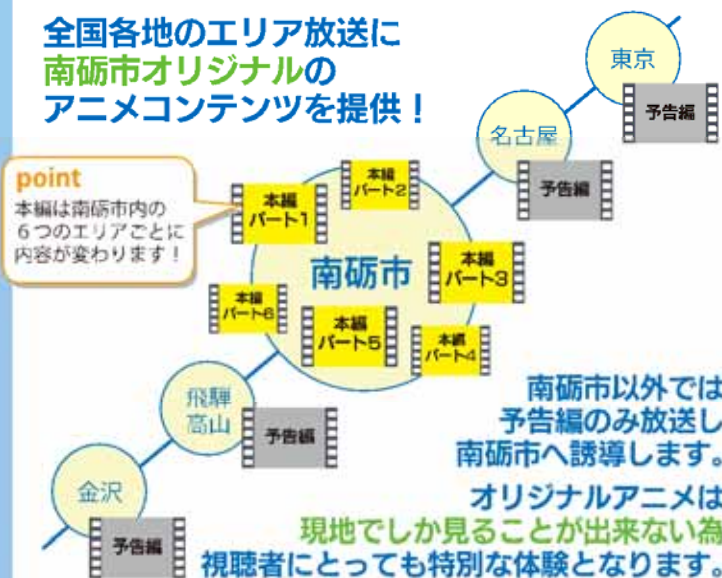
全国各地のエリア放送に
南砺市オリジナルの
アニメコンテンツを提供！

point
本編は南砺市内の
６つのエリアごとに
内容が変わります！

東京
予告編

名古屋
予告編

本編
パート1

本編
パート2

南砺市

本編
パート3

本編
パート6

本編
パート5

本編
パート4

飛騨
高山
予告編

金沢
予告編

南砺市以外では
予告編のみ放送し
南砺市へ誘導します。

オリジナルアニメは
現地でしか見ることが出来ない為
視聴者にとっても特別な体験となります。